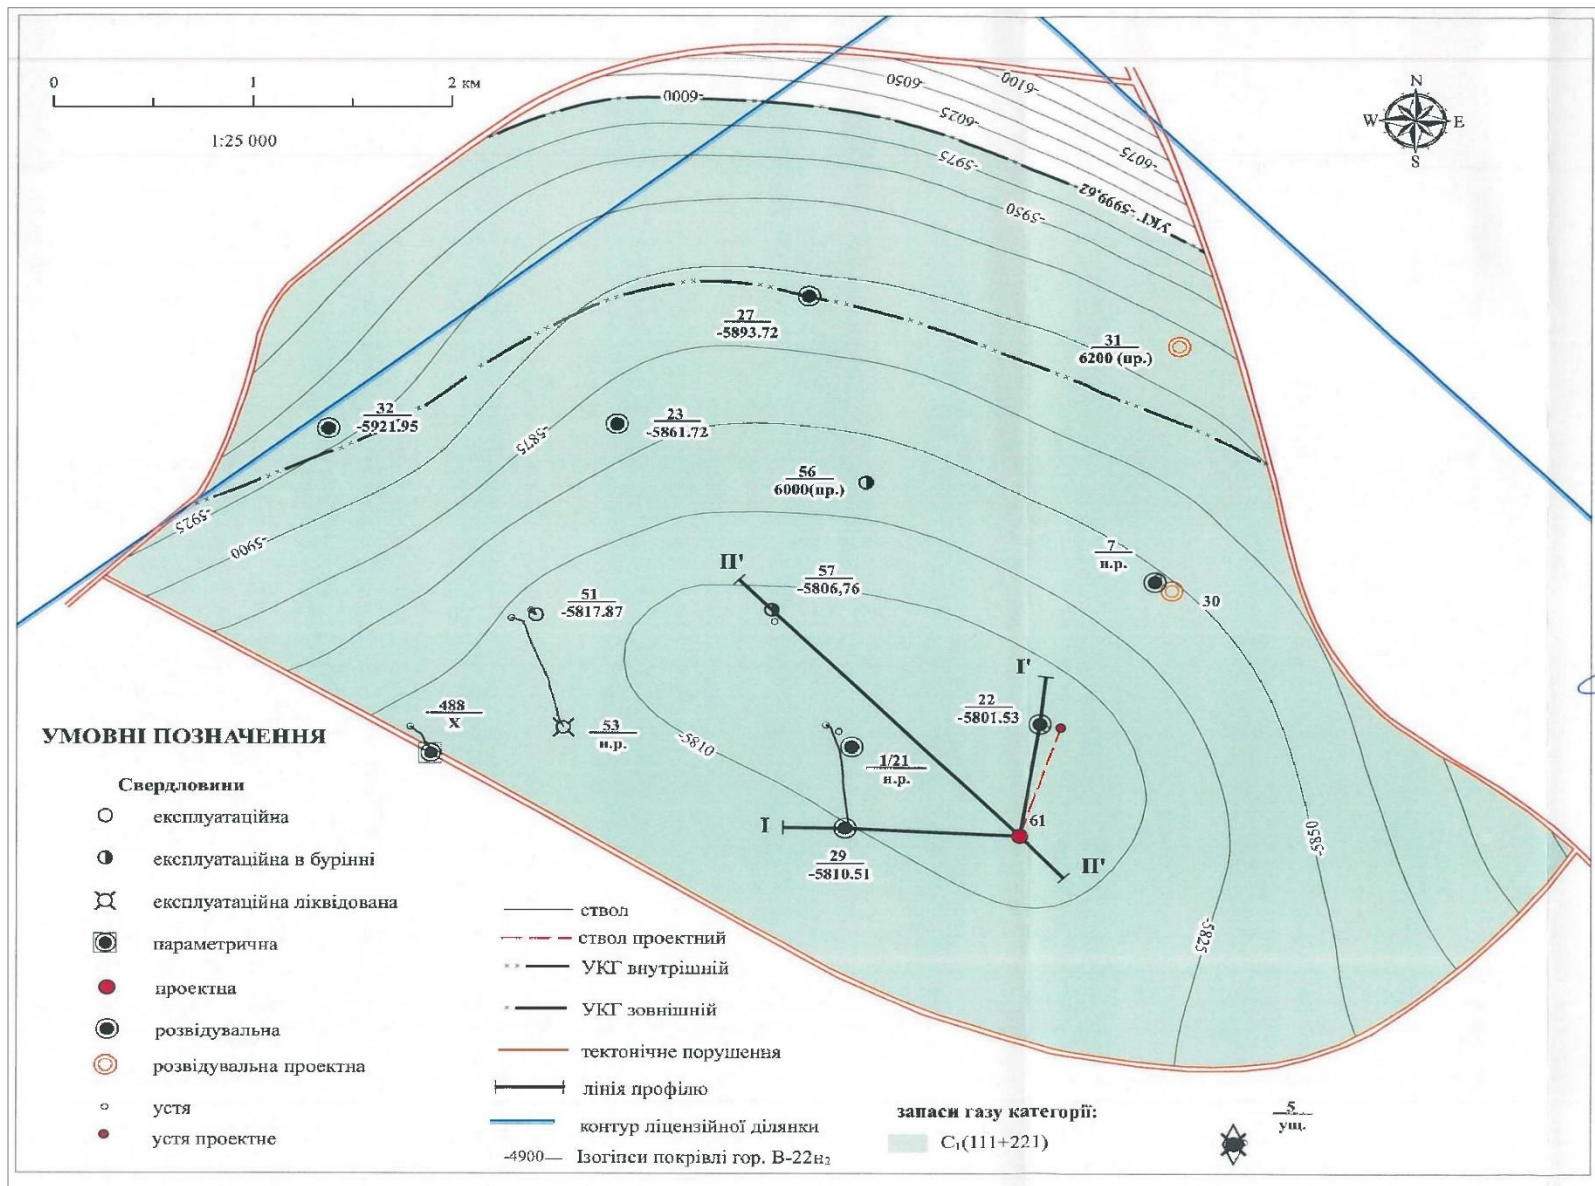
0 1 2 км

1:25 000

N
W E
S

-6000
-6050
-6100
-6025
-5975
-6075
УКГ -5999,62
-5950

27
-5893.72

31
6200 (пр.)

32
-5921.95

23
-5861.72

-5875

56
6000(пр.)

-5925
-5900

7
н.р.

П'
57
-5806,76

51
-5817.87

30

I'

22
-5801.53

488
х

53
н.р.

-5810

1/21
н.р.

61

I

29
-5810.51

П'

-5850

-5825

УМОВНІ ПОЗНАЧЕННЯ

Свердловини

експлуатаційна

експлуатаційна в бурінні

експлуатаційна ліквідована

параметрична

проектна

розвідувальна

розвідувальна проектна

устя

устя проектне

ствол

ствол проектний

УКГ внутрішній

УКГ зовнішній

тектонічне порушення

лінія профілю

контур ліцензійної ділянки

-4900— Ізогіпси покрівлі гор. В-22н2

запаси газу категорії:

$C_1$(111+221)

5
ущ.